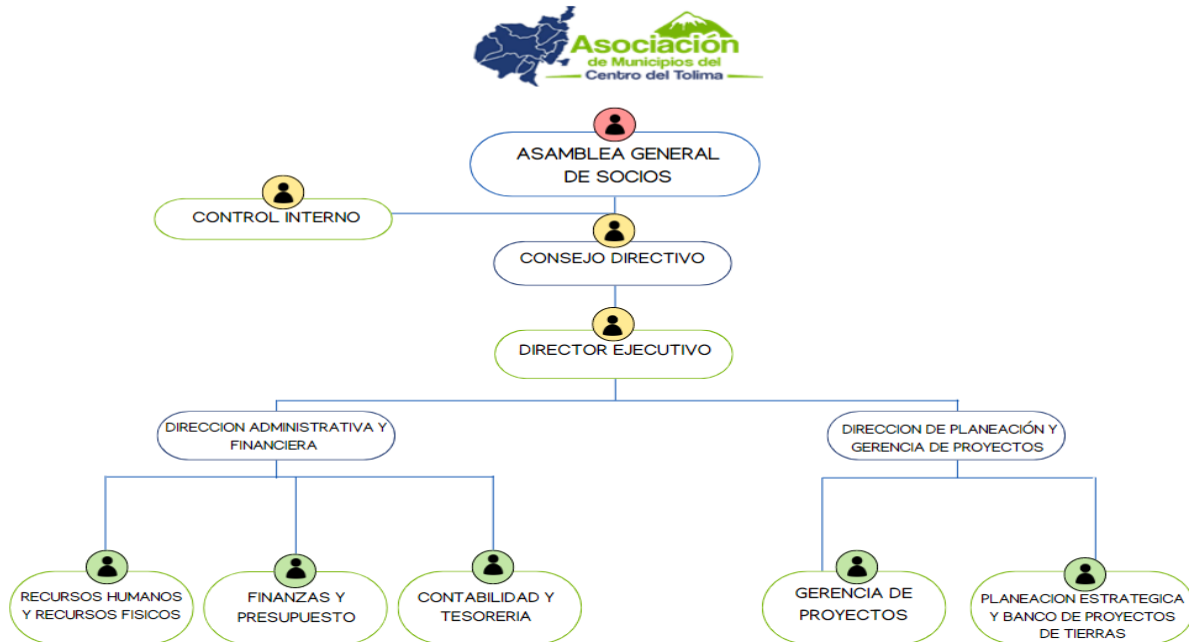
Asociación de Municipios del Centro del Tolima

ASAMBLEA GENERAL DE SOCIOS

CONTROL INTERNO

CONSEJO DIRECTIVO

DIRECTOR EJECUTIVO

DIRECCION ADMINISTRATIVA Y FINANCIERA

DIRECCION DE PLANEACIÓN Y GERENCIA DE PROYECTOS

RECURSOS HUMANOS Y RECURSOS FISICOS

FINANZAS Y PRESUPUESTO

CONTABILIDAD Y TESORERIA

GERENCIA DE PROYECTOS

PLANEACION ESTRATEGICA Y BANCO DE PROYECTOS DE TIERRAS